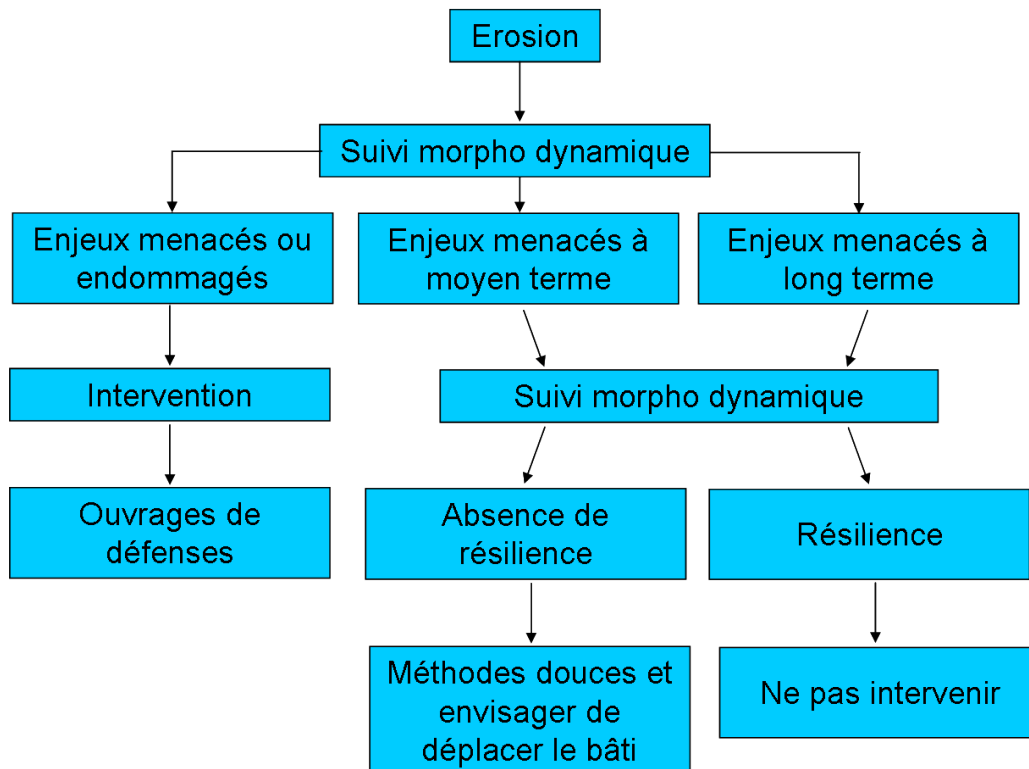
Erosion

Suivi morpho dynamique

Enjeux menacés ou endommagés

Enjeux menacés à moyen terme

Enjeux menacés à long terme

Intervention

Suivi morpho dynamique

Ouvrages de défenses

Absence de résilience

Résilience

Méthodes douces et envisager de déplacer le bâti

Ne pas intervenir